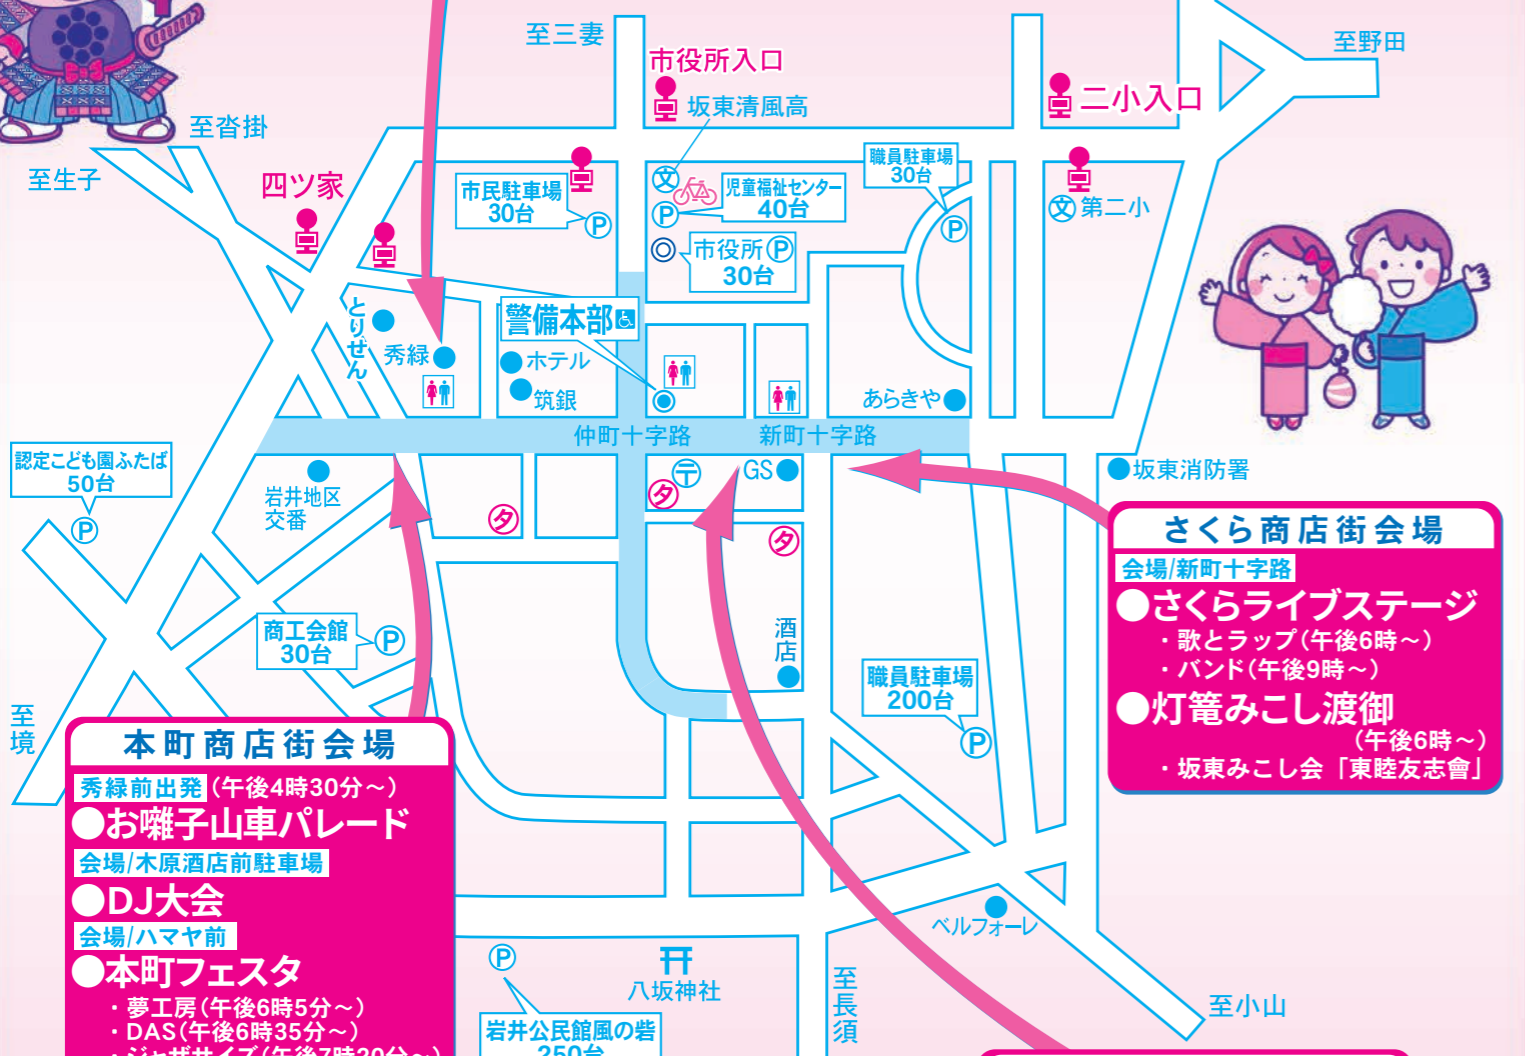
至三妻

市役所入口

坂東清風高

至野田

二小入口

至沓掛

至生子

四ツ家

市民駐車場
30台

文

児童福祉センター
40台

職員駐車場
30台

第二小

市役所
30台

警備本部

とりせん

秀緑

ホテル

筑銀

あらきや

仲町十字路

新町十字路

認定こども園ふたば
50台

岩井地区交番

GS

坂東消防署

さくら商店街会場

会場/新町十字路

●さくらライブステージ
・歌とラップ(午後6時～)
・バンド(午後9時～)

●灯篭みこし渡御
(午後6時～)
・坂東みこし会「東睦友志會」

商工会館
30台

酒店

職員駐車場
200台

至境

本町商店街会場

秀緑前出発(午後4時30分～)

●お囃子山車パレード

会場/木原酒店前駐車場

●DJ大会

会場/ハマヤ前

●本町フェスタ
・夢工房(午後6時5分～)
・DAS(午後6時35分～)
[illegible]

八坂神社

ベルフォーレ

至長須

至小山

岩井公民館風の砦
250台